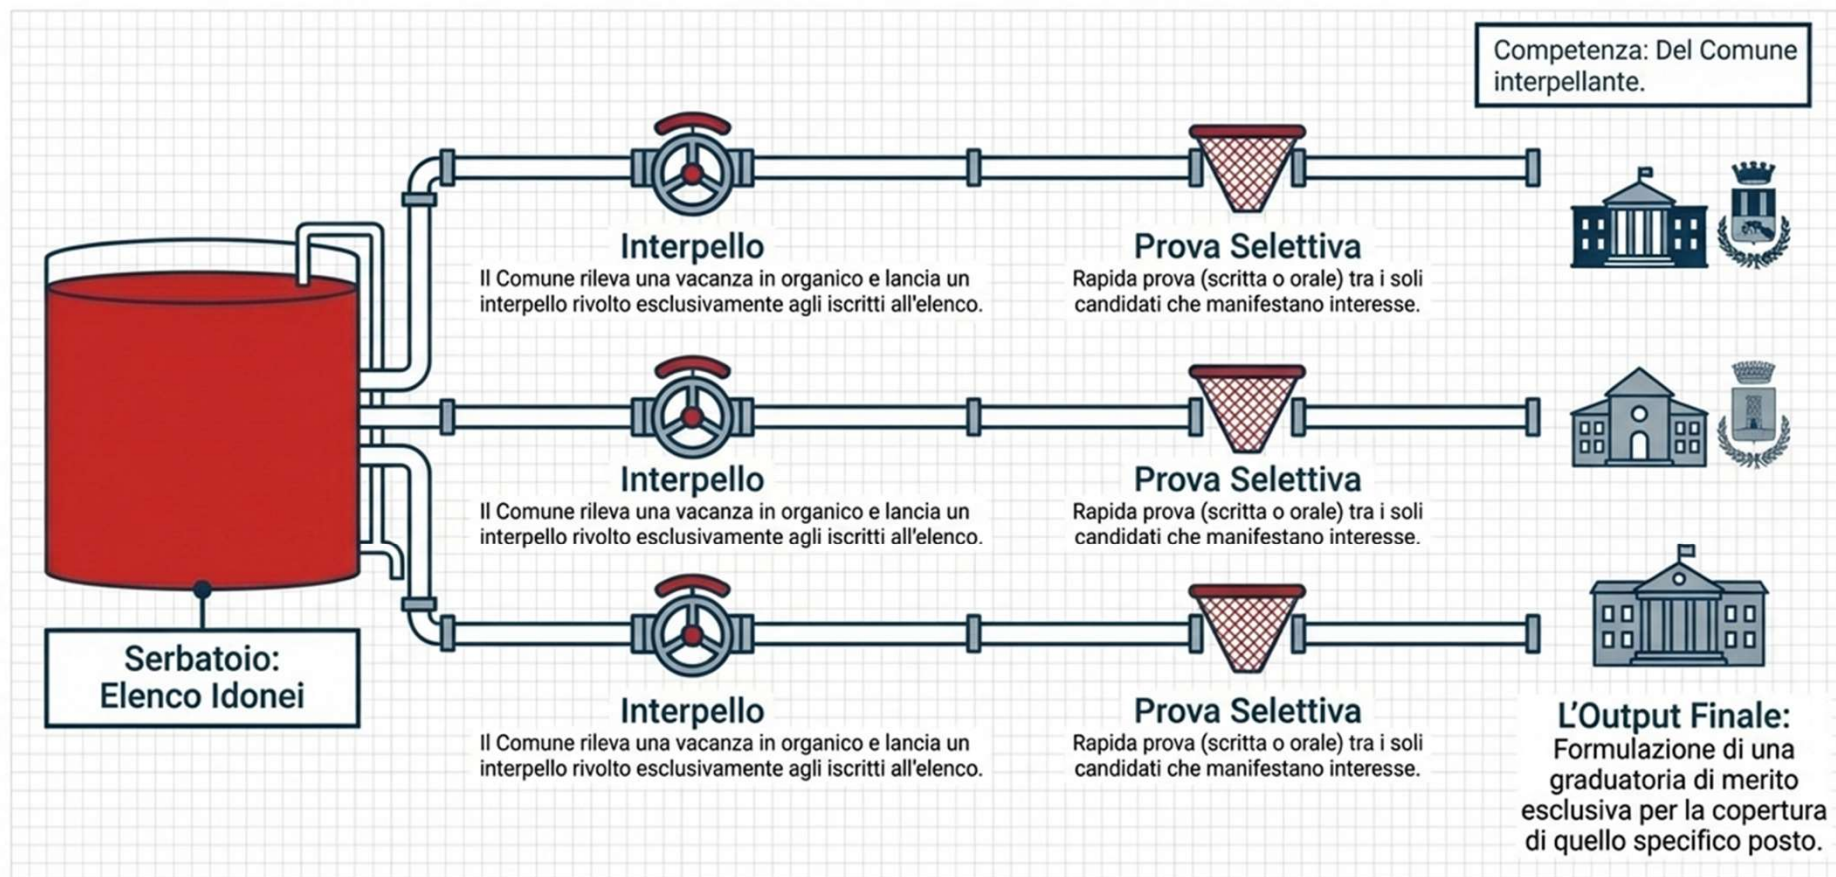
Competenza: Del Comune interpellante.

Interpello
Il Comune rileva una vacanza in organico e lancia un interpello rivolto esclusivamente agli iscritti all'elenco.

Prova Selettiva
Rapida prova (scritta o orale) tra i soli candidati che manifestano interesse.

Interpello
Il Comune rileva una vacanza in organico e lancia un interpello rivolto esclusivamente agli iscritti all'elenco.

Prova Selettiva
Rapida prova (scritta o orale) tra i soli candidati che manifestano interesse.

Serbatoio: Elenco Idonei

Interpello
Il Comune rileva una vacanza in organico e lancia un interpello rivolto esclusivamente agli iscritti all'elenco.

Prova Selettiva
Rapida prova (scritta o orale) tra i soli candidati che manifestano interesse.

L'Output Finale:
Formulazione di una graduatoria di merito esclusiva per la copertura di quello specifico posto.